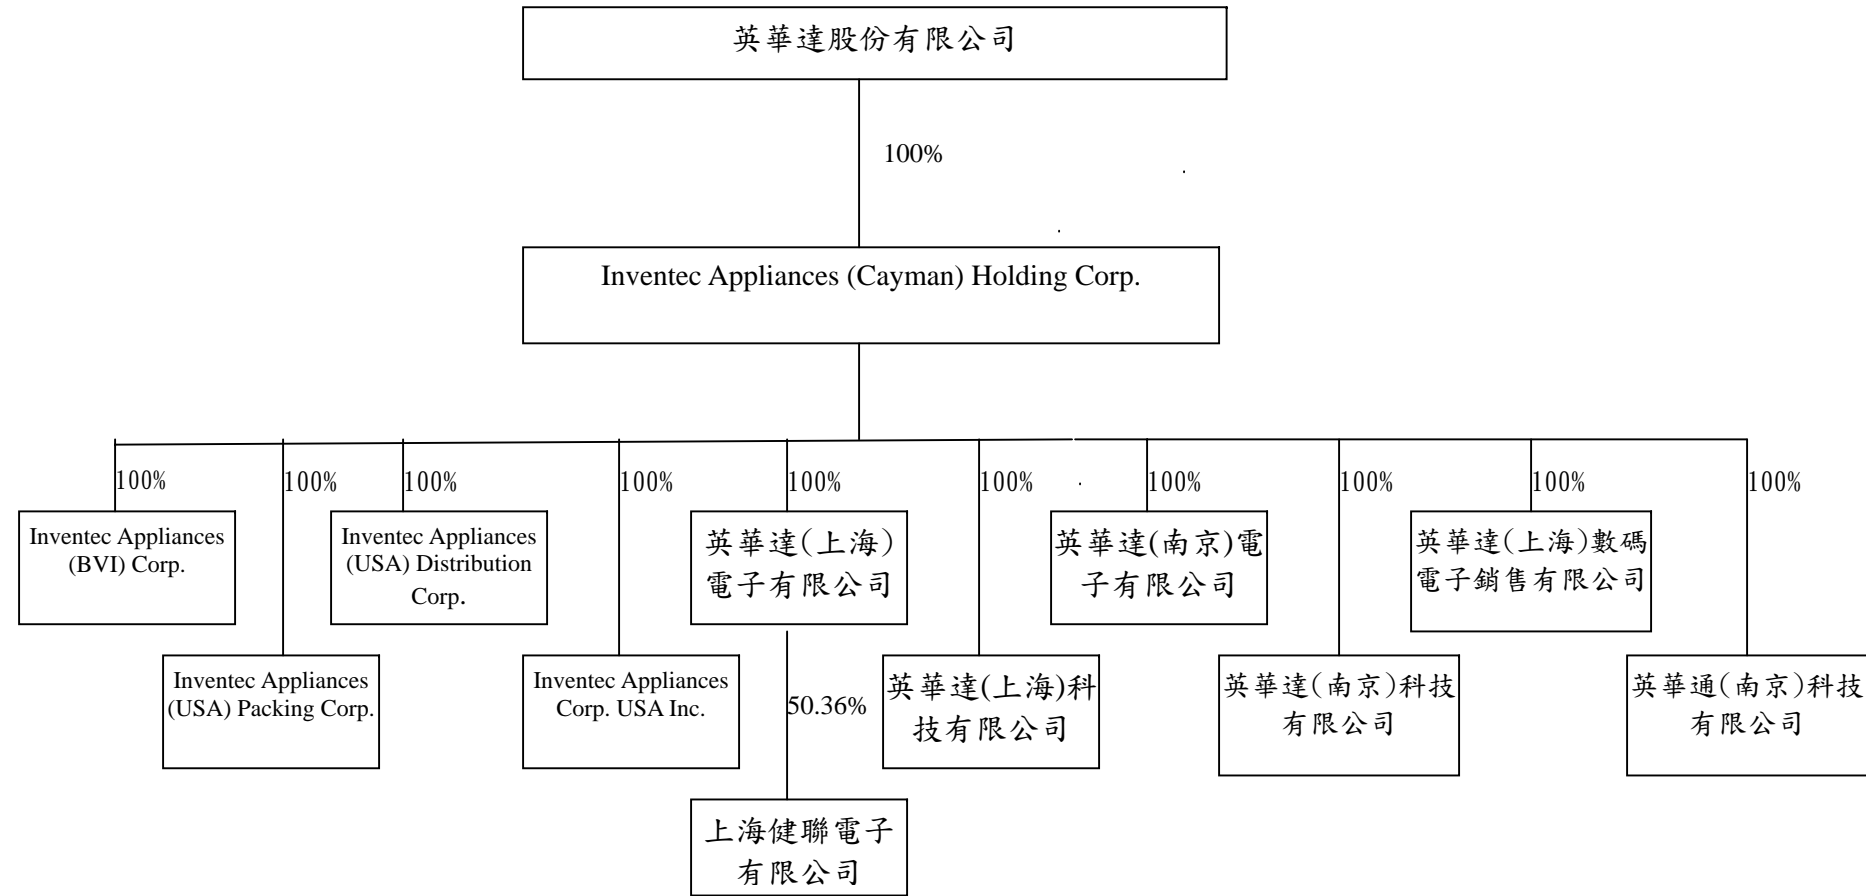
英華達股份有限公司

100%

Inventec Appliances (Cayman) Holding Corp.

100%

Inventec Appliances (BVI) Corp.

100%

Inventec Appliances (USA) Packing Corp.

100%

Inventec Appliances (USA) Distribution Corp.

100%

Inventec Appliances Corp. USA Inc.

100%

英華達(上海)電子有限公司

50.36%

上海健聯電子有限公司

100%

英華達(上海)科技有限公司

100%

英華達(南京)電子有限公司

100%

英華達(南京)科技有限公司

100%

英華達(上海)數碼電子銷售有限公司

100%

英華通(南京)科技有限公司